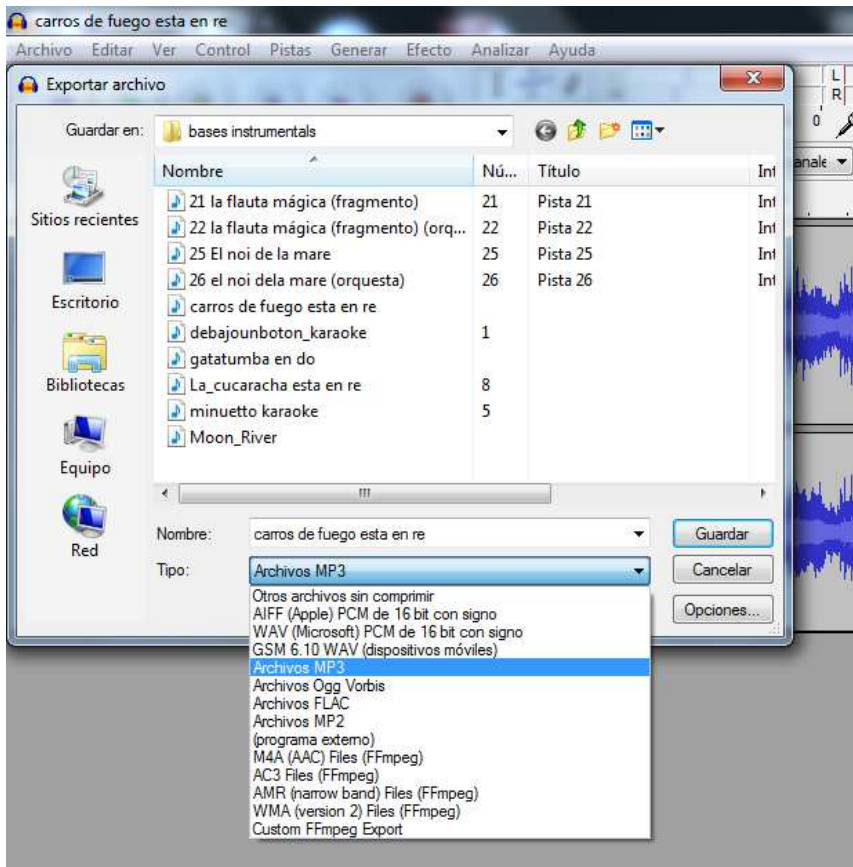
carros de fuego esta en re

Archivo Editar Ver Control Pistas Generar Efecto Analizar Ayuda

Exportar archivo

Guardar en: bases instrumentals

Sitios recientes
Escritorio
Bibliotecas
Equipo
Red

| Nombre | Nú... | Título | Int |
|---|---|---|---|
| 21 la flauta mágica (fragmento) | 21 | Pista 21 | Int |
| 22 la flauta mágica (fragmento) (orq... | 22 | Pista 22 | Int |
| 25 El noi de la mare | 25 | Pista 25 | Int |
| 26 el noi dela mare (orquesta) | 26 | Pista 26 | Int |
| carros de fuego esta en re | | | |
| debajounboton_karaoke | 1 | | |
| gatatumba en do | | | |
| La_cucaracha esta en re | 8 | | |
| minuetto karaoke | 5 | | |
| Moon_River | | | |

Nombre: carros de fuego esta en re
Tipo: Archivos MP3

Guardar
Cancelar
Opciones...

Otros archivos sin comprimir
AIFF (Apple) PCM de 16 bit con signo
WAV (Microsoft) PCM de 16 bit con signo
GSM 6.10 WAV (dispositivos móviles)
Archivos MP3
Archivos Ogg Vorbis
Archivos FLAC
Archivos MP2
(programa externo)
M4A (AAC) Files (FFmpeg)
AC3 Files (FFmpeg)
AMR (narrow band) Files (FFmpeg)
WMA (version 2) Files (FFmpeg)
Custom FFmpeg Export

L
R
0
anale